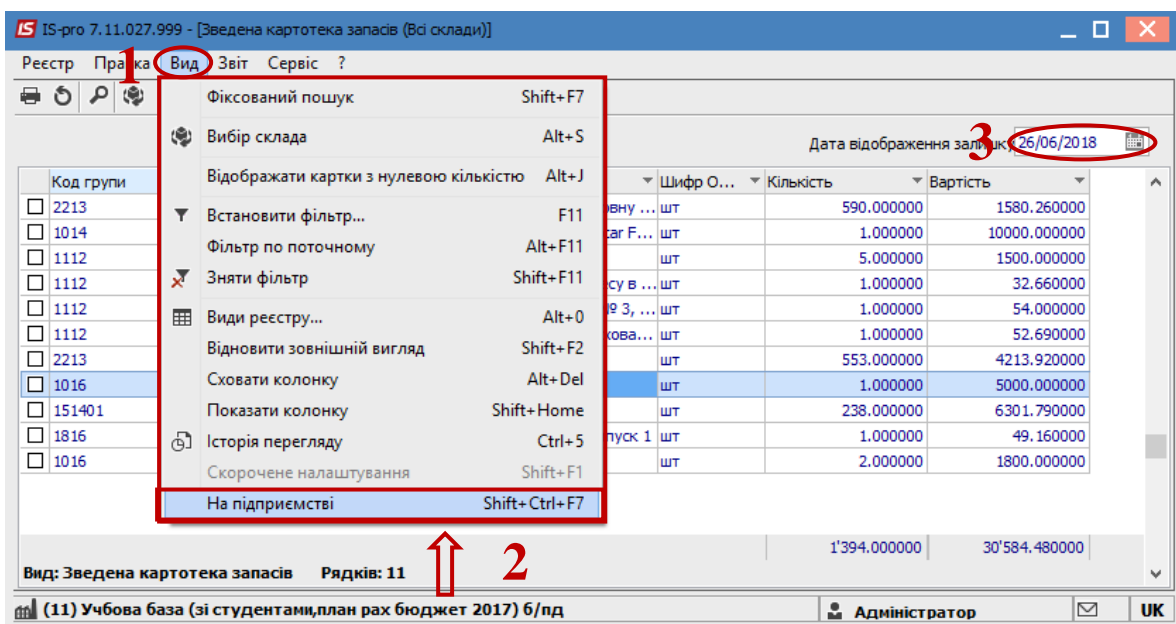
IS IS-pro 7.11.027.999 - [Зведена картотека запасів (Всі склади)]

Реєстр Правка Вид Звіт Сервіс ?

1

Фіксований пошук Shift+F7
Вибір склада Alt+S
Відображати картки з нульовою кількістю Alt+J
Встановити фільтр... F11
Фільтр по поточному Alt+F11
Зняти фільтр Shift+F11
Види реєстру... Alt+0
Відновити зовнішній вигляд Shift+F2
Сховати колонку Alt+Del
Показати колонку Shift+Home
Історія перегляду Ctrl+5
Скорочене налаштування Shift+F1
На підприємстві Shift+Ctrl+F7

Дата відображення залиш 3 26/06/2018

| Код групи | | Шифр О... | Кількість | Вартість |
|---|---|---|---|---|
| 2213 | овну ... | шт | 590.000000 | 1580.260000 |
| 1014 | car F... | шт | 1.000000 | 10000.000000 |
| 1112 | | шт | 5.000000 | 1500.000000 |
| 1112 | су в ... | шт | 1.000000 | 32.660000 |
| 1112 | № 3, ... | шт | 1.000000 | 54.000000 |
| 1112 | кова... | шт | 1.000000 | 52.690000 |
| 2213 | | шт | 553.000000 | 4213.920000 |
| 1016 | | шт | 1.000000 | 5000.000000 |
| 151401 | | шт | 238.000000 | 6301.790000 |
| 1816 | пуск 1 | шт | 1.000000 | 49.160000 |
| 1016 | | шт | 2.000000 | 1800.000000 |

1'394.000000 30'584.480000

2

Вид: Зведена картотека запасів Рядків: 11

(11) Учбова база (зі студентами,план рах бюджет 2017) б/пд Адміністратор UK